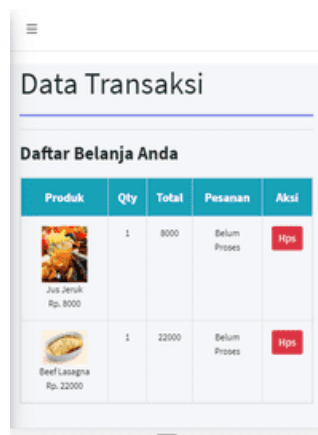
≡

Data Transaksi

Daftar Belanja Anda

| Produk | Qty | Total | Pesanan | Aksi |
|---|---|---|---|---|
| Jus Jeruk Rp. 8000 | 1 | 8000 | Belum Proses | Hps |
| Beef Lasagna Rp. 22000 | 1 | 22000 | Belum Proses | Hps |